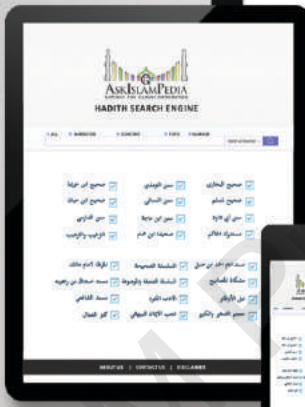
AskIslamPedia

HADITH SEARCH ENGINE

صحيح البخاري
صحيح مسلم
سنن أبي داود
مستدرك الحاكم

سنن الترمذي
سنن النسائي
سنن ابن ماجة
صحيفة ابن همام

صحيح ابن خزيمة
صحيح ابن حبان
سنن الدارمي
الترغيب والترهيب

مسند الإمام أحمد بن حنبل
مشكاة المصابيح
نيل الأوطار
معجم الصغير والكبير

السلسلة الصحيحة
مسند أبي يعلى
الأدب المفرد
شعب الإيمان للبيهقي

موطأ الإمام مالك
مسند إسحاق بن راهويه
مسند الشافعي
كنز العمال

ABOUT US | CONTACT US | DISCLAIMER